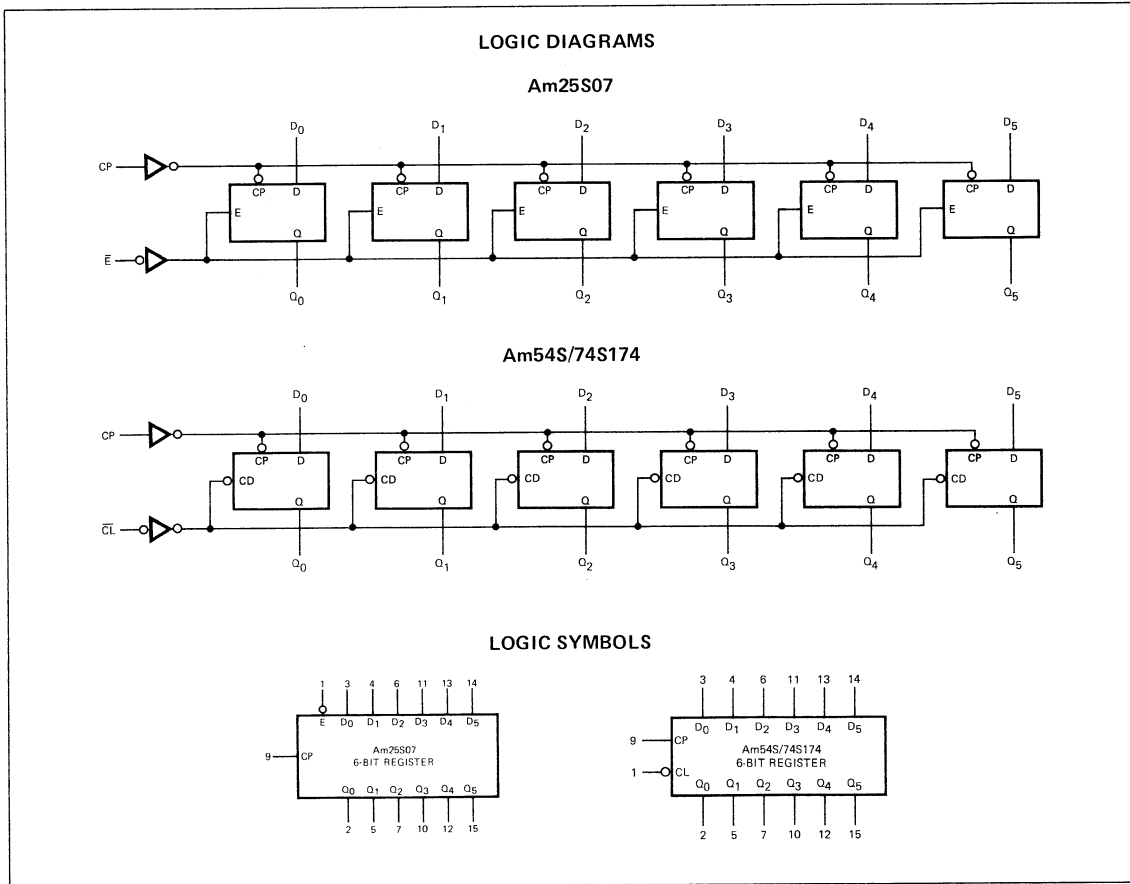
LOGIC DIAGRAMS

Am25S07

$D_0$ $D_1$ $D_2$ $D_3$ $D_4$ $D_5$

CP

CP D E Q
CP D E Q
CP D E Q
CP D E Q
CP D E Q
CP D E Q

$\overline{E}$

$Q_0$ $Q_1$ $Q_2$ $Q_3$ $Q_4$ $Q_5$

Am54S/74S174

$D_0$ $D_1$ $D_2$ $D_3$ $D_4$ $D_5$

CP

CP D CD Q
CP D CD Q
CP D CD Q
CP D CD Q
CP D CD Q
CP D CD Q

$\overline{CL}$

$Q_0$ $Q_1$ $Q_2$ $Q_3$ $Q_4$ $Q_5$

LOGIC SYMBOLS

1 3 4 6 11 13 14
$\overline{E}$ $D_0$ $D_1$ $D_2$ $D_3$ $D_4$ $D_5$
9 CP
Am25S07
6-BIT REGISTER
$Q_0$ $Q_1$ $Q_2$ $Q_3$ $Q_4$ $Q_5$
2 5 7 10 12 15

3 4 6 11 13 14
$D_0$ $D_1$ $D_2$ $D_3$ $D_4$ $D_5$
9 CP
Am54S/74S174
6-BIT REGISTER
1 CL
$Q_0$ $Q_1$ $Q_2$ $Q_3$ $Q_4$ $Q_5$
2 5 7 10 12 15